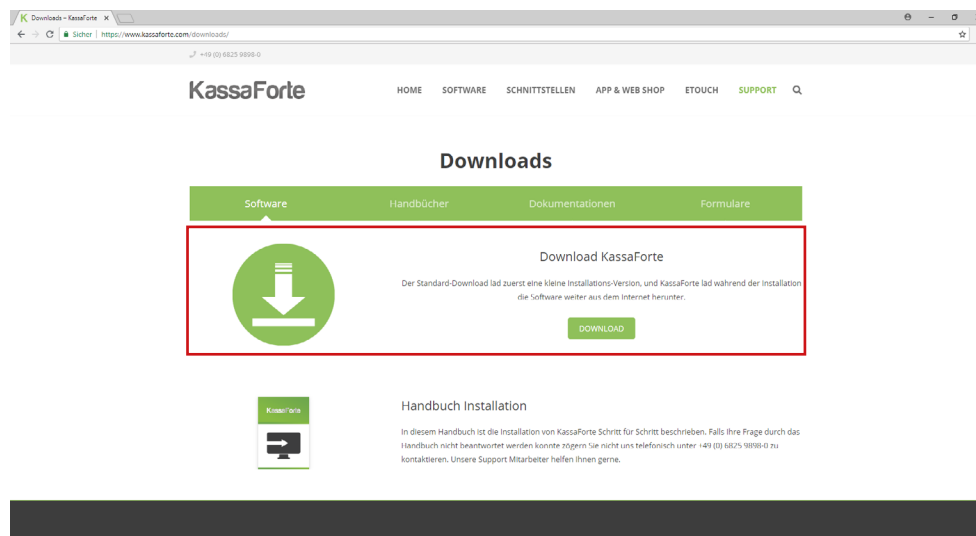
Downloads – KassaForte ×

Sicher | https://www.kassaforte.com/downloads/

+49 (0) 6825 9898-0

KassaForte

HOME SOFTWARE SCHNITTSTELLEN APP & WEB SHOP ETOUCH SUPPORT

Downloads

Software Handbücher Dokumentationen Formulare

Download KassaForte

Der Standard-Download lad zuerst eine kleine Installations-Version, und KassaForte lad während der Installation die Software weiter aus dem Internet herunter.

DOWNLOAD

KassaForte

Handbuch Installation

In diesem Handbuch ist die Installation von KassaForte Schritt für Schritt beschrieben. Falls Ihre Frage durch das Handbuch nicht beantwortet werden konnte zögern Sie nicht uns telefonisch unter +49 (0) 6825 9898-0 zu kontaktieren. Unsere Support Mitarbeiter helfen ihnen gerne.